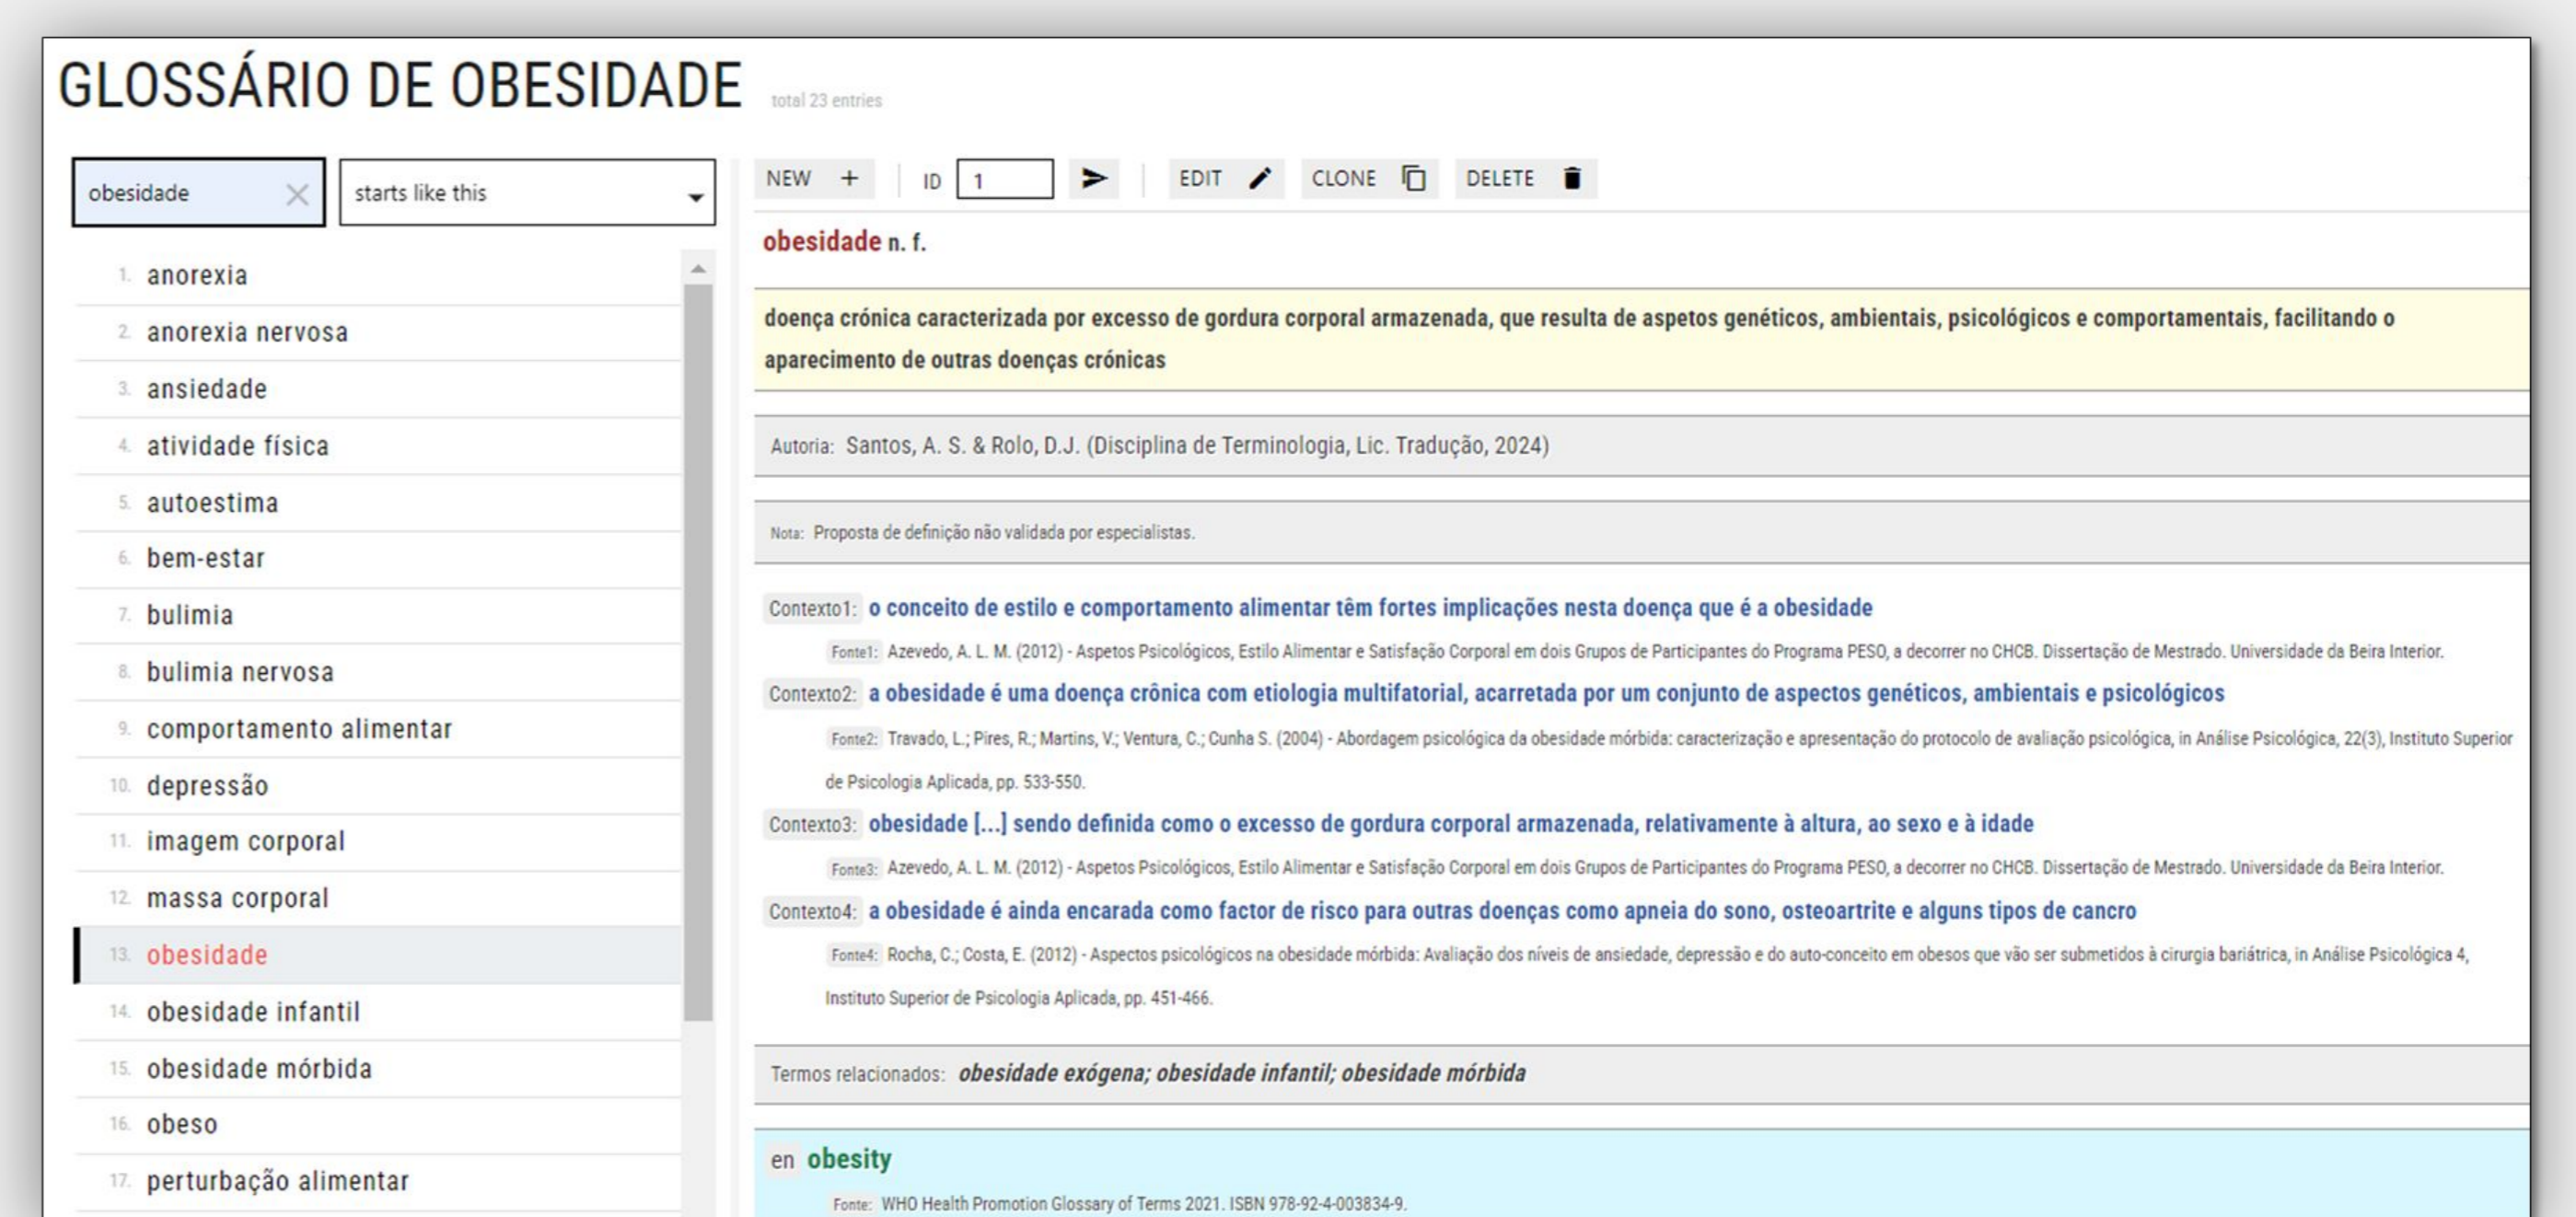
GLOSSÁRIO DE OBESIDADE total 23 entries

obesidade
starts like this

1. anorexia
2. anorexia nervosa
3. ansiedade
4. atividade física
5. autoestima
6. bem-estar
7. bulimia
8. bulimia nervosa
9. comportamento alimentar
10. depressão
11. imagem corporal
12. massa corporal
13. obesidade
14. obesidade infantil
15. obesidade mórbida
16. obeso
17. perturbação alimentar

NEW + ID 1 EDIT CLONE DELETE

obesidade n. f.

doença crónica caracterizada por excesso de gordura corporal armazenada, que resulta de aspetos genéticos, ambientais, psicológicos e comportamentais, facilitando o aparecimento de outras doenças crónicas

Autoria: Santos, A. S. & Rolo, D.J. (Disciplina de Terminologia, Lic. Tradução, 2024)

Nota: Proposta de definição não validada por especialistas.

Contexto1: o conceito de estilo e comportamento alimentar têm fortes implicações nesta doença que é a obesidade

Fonte1: Azevedo, A. L. M. (2012) - Aspetos Psicológicos, Estilo Alimentar e Satisfação Corporal em dois Grupos de Participantes do Programa PESO, a decorrer no CHCB. Dissertação de Mestrado. Universidade da Beira Interior.

Contexto2: a obesidade é uma doença crônica com etiologia multifatorial, acarretada por um conjunto de aspectos genéticos, ambientais e psicológicos

Fonte2: Travado, L.; Pires, R.; Martins, V.; Ventura, C.; Cunha S. (2004) - Abordagem psicológica da obesidade mórbida: caracterização e apresentação do protocolo de avaliação psicológica, in Análise Psicológica, 22(3), Instituto Superior de Psicologia Aplicada, pp. 533-550.

Contexto3: obesidade [...] sendo definida como o excesso de gordura corporal armazenada, relativamente à altura, ao sexo e à idade

Fonte3: Azevedo, A. L. M. (2012) - Aspetos Psicológicos, Estilo Alimentar e Satisfação Corporal em dois Grupos de Participantes do Programa PESO, a decorrer no CHCB. Dissertação de Mestrado. Universidade da Beira Interior.

Contexto4: a obesidade é ainda encarada como factor de risco para outras doenças como apneia do sono, osteoartrite e alguns tipos de cancro

Fonte4: Rocha, C.; Costa, E. (2012) - Aspectos psicológicos na obesidade mórbida: Avaliação dos níveis de ansiedade, depressão e do auto-conceito em obesos que vão ser submetidos à cirurgia bariátrica, in Análise Psicológica 4, Instituto Superior de Psicologia Aplicada, pp. 451-466.

Termos relacionados: obesidade exógena; obesidade infantil; obesidade mórbida

en obesity

Fonte: WHO Health Promotion Glossary of Terms 2021. ISBN 978-92-4-003834-9.